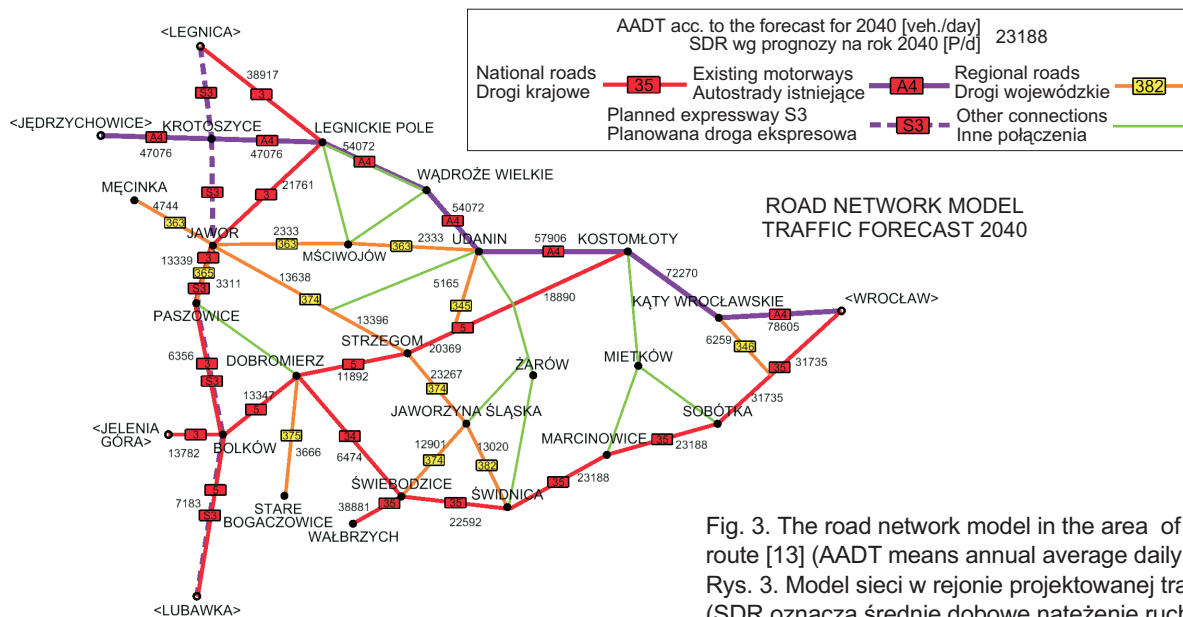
AADT acc. to the forecast for 2040 [veh./day]
SDR wg prognozy na rok 2040 [P/d] 23188

National roads
Drogi krajowe
35
Existing motorways
Autostrady istniejące
A4
Regional roads
Drogi wojewódzkie
382

Planned expressway S3
Planowana droga ekspresowa
S3
Other connections
Inne połączenia

ROAD NETWORK MODEL
TRAFFIC FORECAST 2040

<LEGNICA>
38917
3
S3
<JĘDRZYCHOWICE>
KROTOSZYCE
A4
47076
A4
47076
LEGNICKIE POLE
54072
A4
WĄDROŻE WIELKIE
54072
A4
3
21761
MĘCINKA
4744
363
S3
JAWOR
2333
363
MŚCIWOJÓW
363
2333
UDANIN
57906
A4
KOSTOMŁOTY
13339
3
365
3311
S3
13638
374
72270
5165
345
18890
KĄTY WROCŁAWSKIE
A4
78605
<WROCŁAW>
PASZOWICE
13396
STRZEGOM
5
20369
6259
346
6356
3
S3
DOBROMIERZ
5
11892
ŻARÓW
MIETKÓW
35
31735
13347
5
23267
374
31735
<JELENIA GÓRA>
3
13782
BOLKÓW
375
3666
34
6474
JAWORZYNA ŚLĄSKA
12901
374
13020
382
MARCINOWICE
35
23188
SOBÓTKA
7183
5
S3
ŚWIEBODZICE
38881
35
35
22592
ŚWIDNICA
35
23188
STARE
BOGACZOWICE
WAŁBRZYCH
<LUBAWKA>

Fig. 3. The road network model in the area of
route [13] (AADT means annual average daily
Rys. 3. Model sieci w rejonie projektowanej tra
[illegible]